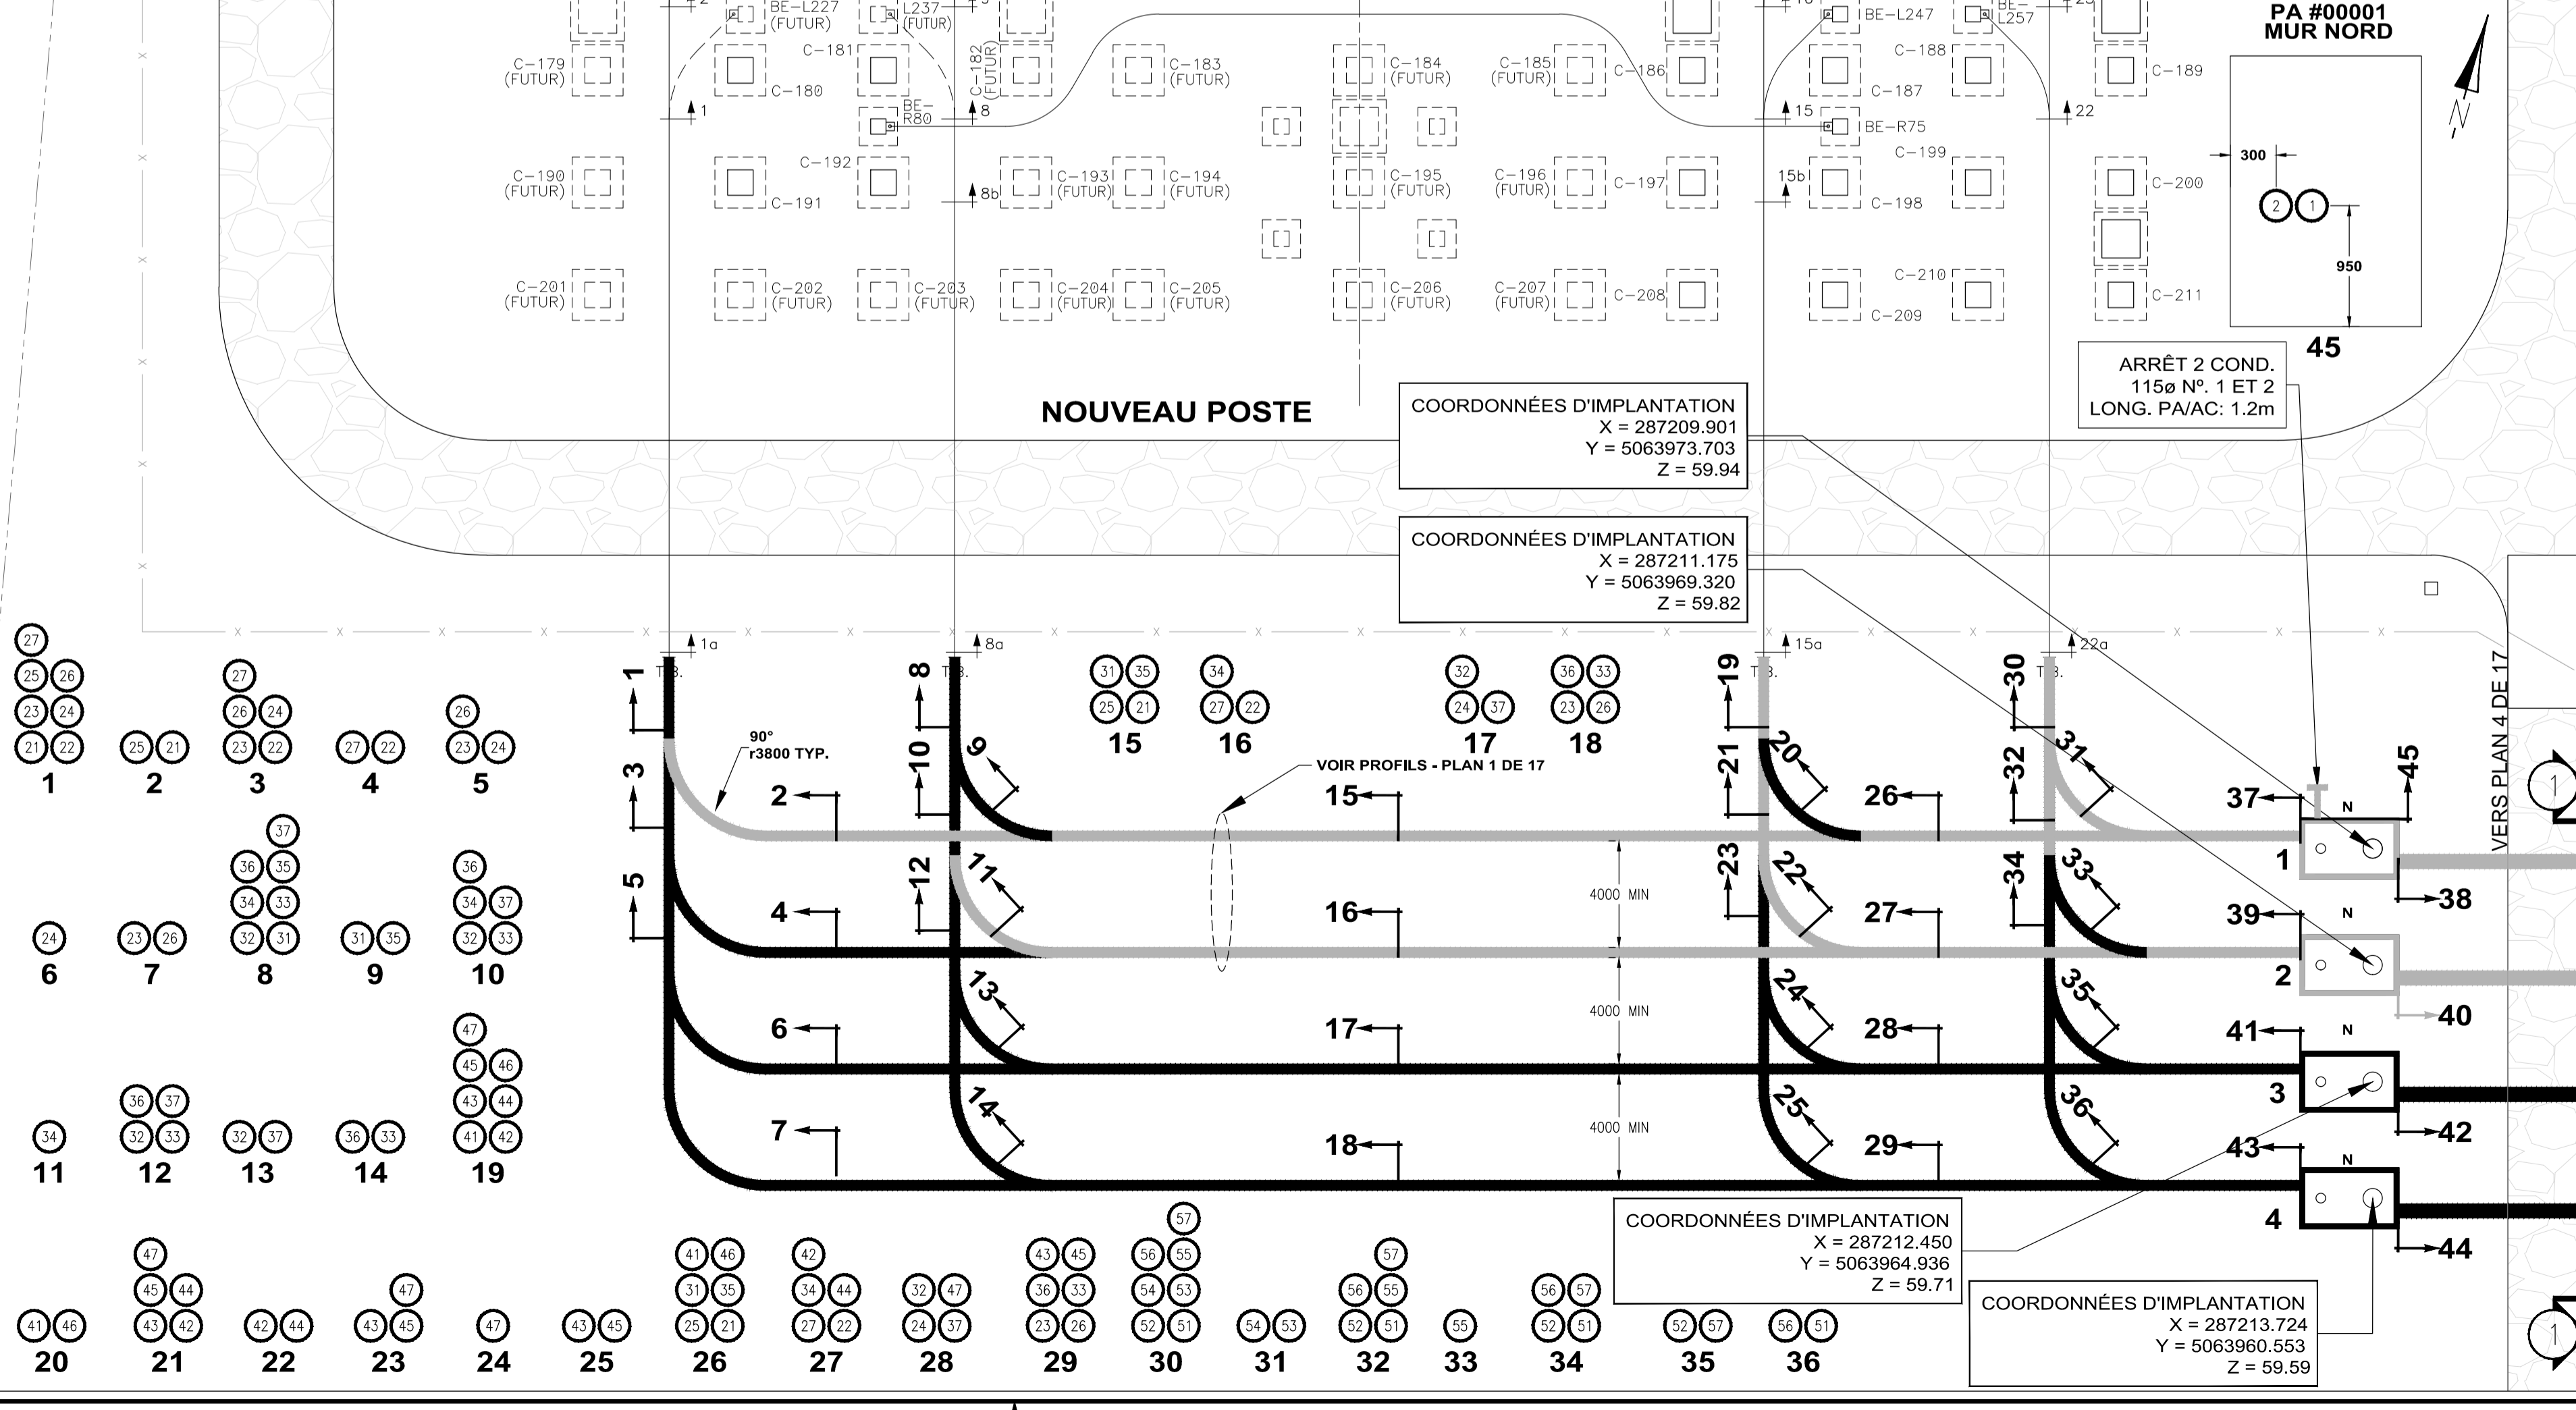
PA #00001
MUR NORD

BE-L227 (FUTUR)
L237 (FUTUR)
BE-L247
BE-L257
C-179 (FUTUR)
C-180
C-181
C-182 (FUTUR)
C-183 (FUTUR)
C-184 (FUTUR)
C-185 (FUTUR)
C-186
C-187
C-188
C-189
BE-R80
BE-R75
1
8
15
22
C-190 (FUTUR)
C-191
C-192
8b
C-193 (FUTUR)
C-194 (FUTUR)
C-195 (FUTUR)
C-196 (FUTUR)
C-197
15b
C-198
C-199
C-200
C-201 (FUTUR)
C-202 (FUTUR)
C-203 (FUTUR)
C-204 (FUTUR)
C-205 (FUTUR)
C-206 (FUTUR)
C-207 (FUTUR)
C-208
C-209
C-210
C-211

300
950
45

ARRÊT 2 COND.
115ø Nº. 1 ET 2
LONG. PA/AC: 1.2m

NOUVEAU POSTE

COORDONNÉES D'IMPLANTATION
X = 287209.901
Y = 5063973.703
Z = 59.94

COORDONNÉES D'IMPLANTATION
X = 287211.175
Y = 5063969.320
Z = 59.82

1a
8a
15a
22a

90°
r3800 TYP.

VOIR PROFILS - PLAN 1 DE 17

VERS PLAN 4 DE 17

1 2 3 4 5 6 7 8 9 10 11 12 13 14 15 16 17 18 19 20 21 22 23 24 25 26 27 28 29 30 31 32 33 34 35 36 37 38 39 40 41 42 43 44 45

4000 MIN
4000 MIN
4000 MIN

COORDONNÉES D'IMPLANTATION
X = 287212.450
Y = 5063964.936
Z = 59.71

COORDONNÉES D'IMPLANTATION
X = 287213.724
Y = 5063960.553
Z = 59.59